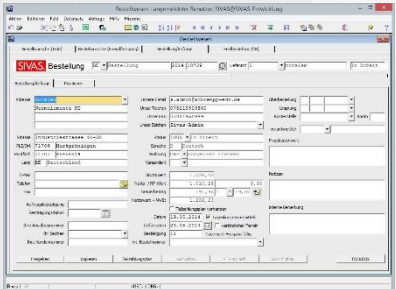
Bestellwesen - angemeldeter Benutzer: SIVAS/SIVAS Froschberg

Aktion Bearbeiten Feld Datensatz Abfrage Hilfe Fenster

Bestellwesen

Bestellungen (Liste) | Bestellpositionen (Detail/Übersicht) | Bestellungs-Liste | Bestellpositionen (Tab)

SIVAS Bestellung | BE | Bestellung | 2014 | 10726 | Lieferant | 1 | Einkauf | In Arbeit

Beschaffungsdaten | Positionen

Adresse | Unsere E-Mail | e.schmidt@schlenggeschäfte.de | Lieferbedingung
Formularmuster BE | Unser Telefon | 0761/1502900 | Lieferung
Unterschrift | Kostenstelle | Kostenträger
Unser Zeichen | Sivas-Admin
Straße | Industriestrasse 55-59 | Versand | 1000 | Standard | Projektnummer
PLZ/Ort | 72768 | Musterstadt | Sprache | D | Deutsch
Postfach | Zahlung | Nr. | Zahlung innerhalb 14 Tagen
Land | DE | Deutschland | Kennwort

Zu Hd. | Warenwert | 1.000,00
Telefon | Preise: MwSt./Mwst | 1.000,00 | 0,00
Fax | Versandkosten | 0,00
Nettowert + MwSt. | 1.190,00 | Notizen
Auftragsbestätigung
Bestätigung/Datum | Teillieferungen vorhanden
Datum | 05.05.2014 | Eingabe/Benutzerdatum
Steuernummer | Lieferdatum | 26.05.2014 | Lieferschein-Termin | Interne Bemerkung
Ihr Zeichen | Bestellung | 10 | Teilliefer-/Rückstand offen
Ihre Kundennummer | Ihr Sachbearbeiter

Freigeben | Kopieren | Zwischenablage | Versenden | Dokument | Storno | Drucken